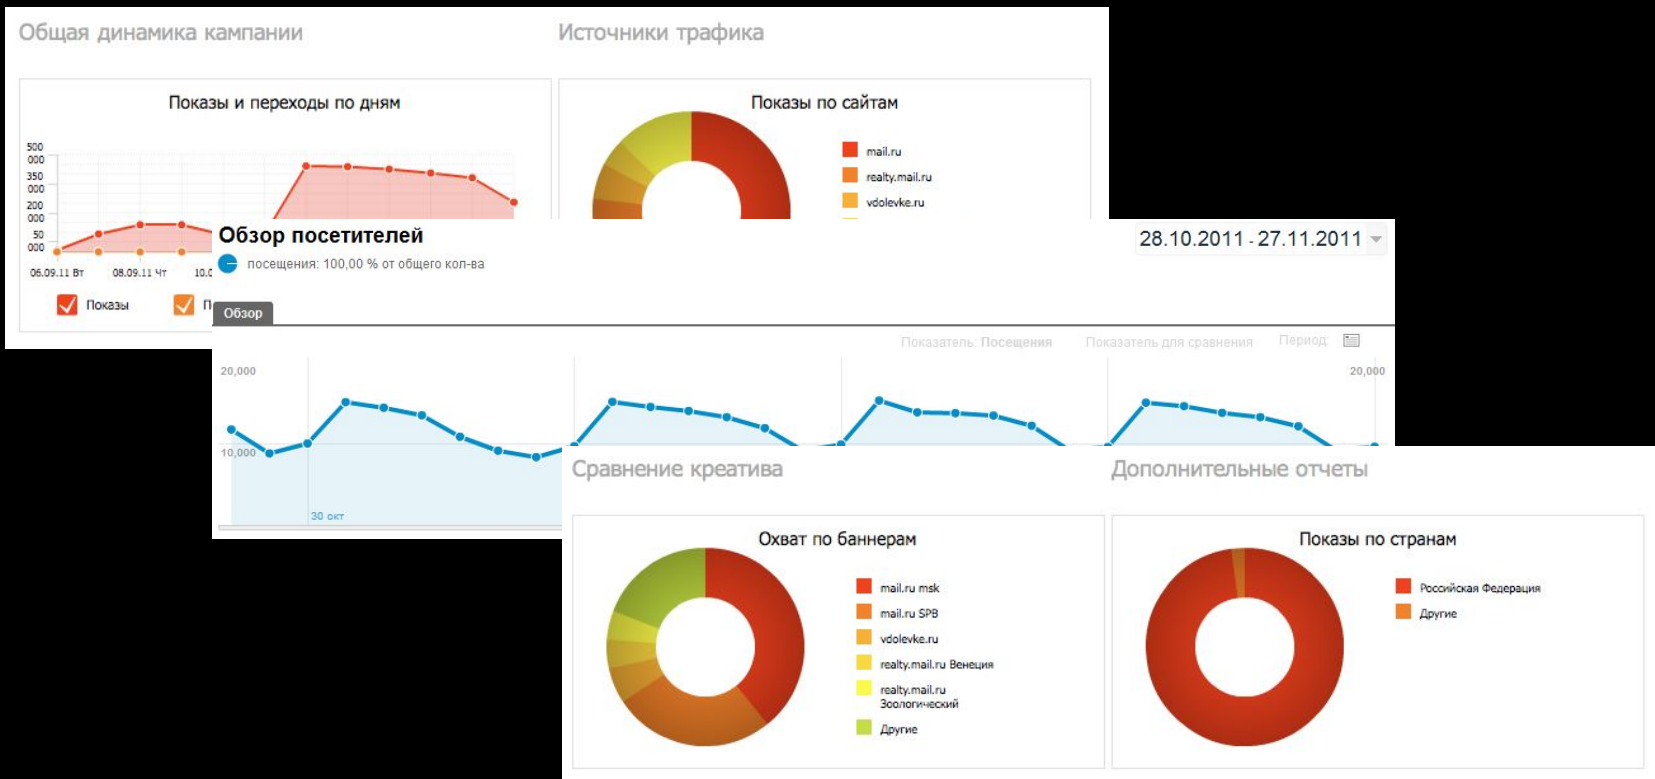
Общая динамика кампании

Показы и переходы по дням

500 000
350 000
200 000
50 000

06.09.11 Вт
08.09.11 Чт
10.0

Показы
П

Источники трафика

Показы по сайтам

mail.ru
realty.mail.ru
vdolevke.ru

Обзор посетителей

28.10.2011 - 27.11.2011

посещения: 100,00 % от общего кол-ва

Обзор

Показатель: Посещения
Показатель для сравнения
Период:

20,000
10,000
20,000

30 окт

Сравнение креатива

Охват по баннерам

mail.ru msk
mail.ru SPB
vdolevke.ru
realty.mail.ru Венеция
realty.mail.ru Зоологический
Другие

Дополнительные отчеты

Показы по странам

Российская Федерация
Другие